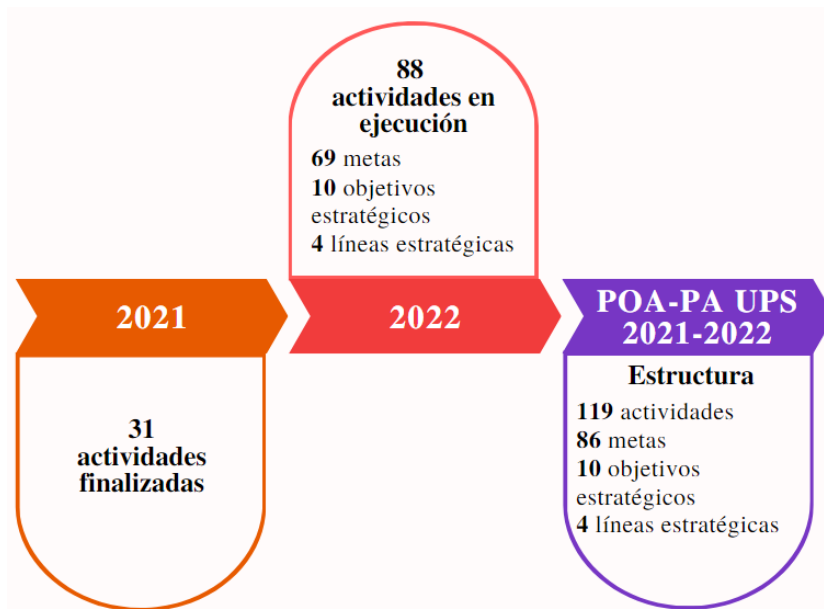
88
actividades en ejecución

69 metas
10 objetivos estratégicos
4 líneas estratégicas

2021

2022

POA-PA UPS 2021-2022

31
actividades finalizadas

Estructura
119 actividades
86 metas
10 objetivos estratégicos
4 líneas estratégicas